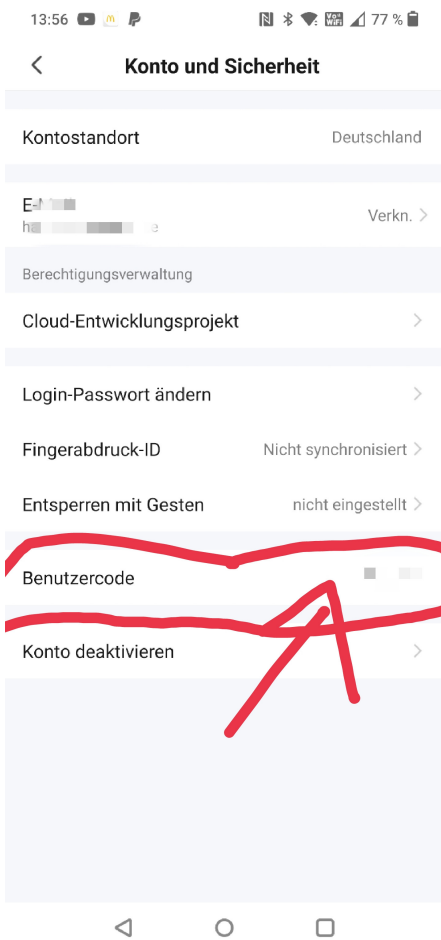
13:56 77 %

Konto und Sicherheit

Kontostandort Deutschland

E-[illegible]
h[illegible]e Verkn.

Berechtigungsverwaltung

Cloud-Entwicklungsprojekt

Login-Passwort ändern

Fingerabdruck-ID Nicht synchronisiert

Entsperren mit Gesten nicht eingestellt

Benutzercode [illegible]

Konto deaktivieren